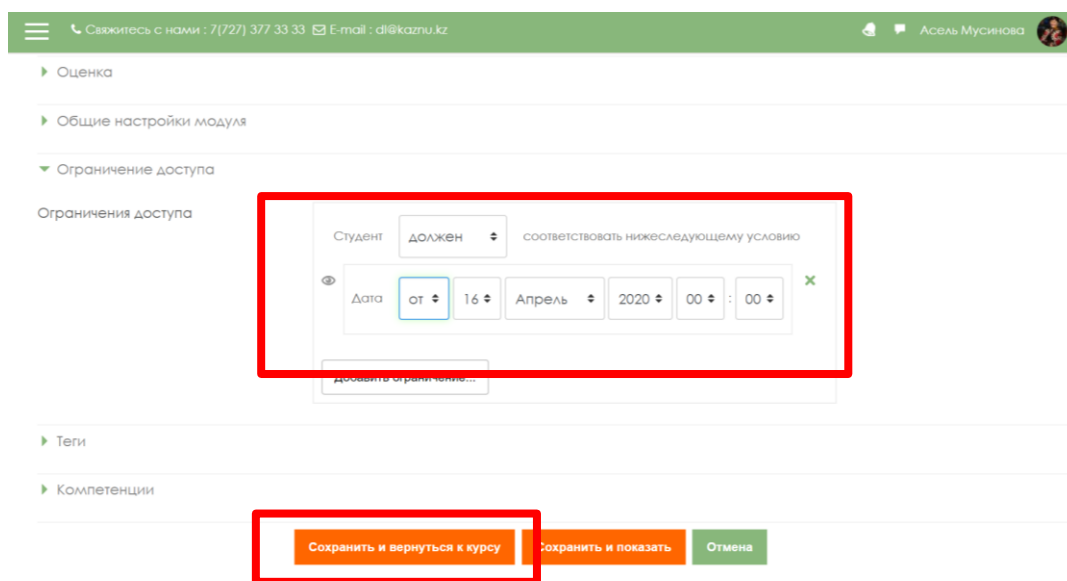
Свяжитесь с нами : 7(727) 377 33 33 E-mail : dl@kaznu.kz

Асель Мусинова

Оценка

Общие настройки модуля

Ограничение доступа

Ограничения доступа

Студент должен соответствовать нижеследующему условию

Дата от 16 Апрель 2020 00 : 00

Добавить ограничение...

Теги

Компетенции

Сохранить и вернуться к курсу Сохранить и показать Отмена